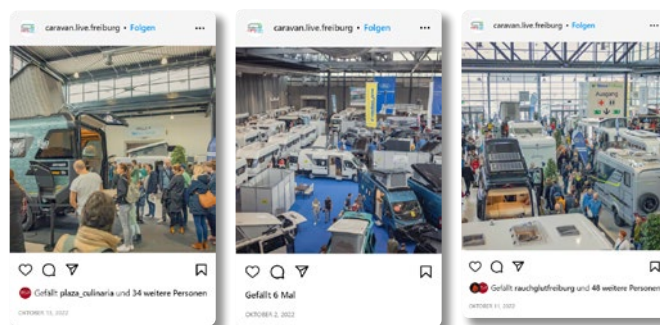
caravan.live.freiburg • Folgen •••

Gefällt plaza_culinaria und 34 weitere Personen

OKTOBER 15, 2022

caravan.live.freiburg • Folgen •••

Gefällt 6 Mal

OKTOBER 2, 2022

caravan.live.freiburg • Folgen •••

Gefällt rauchglutfreiburg und 48 weitere Personen

OKTOBER 11, 2022